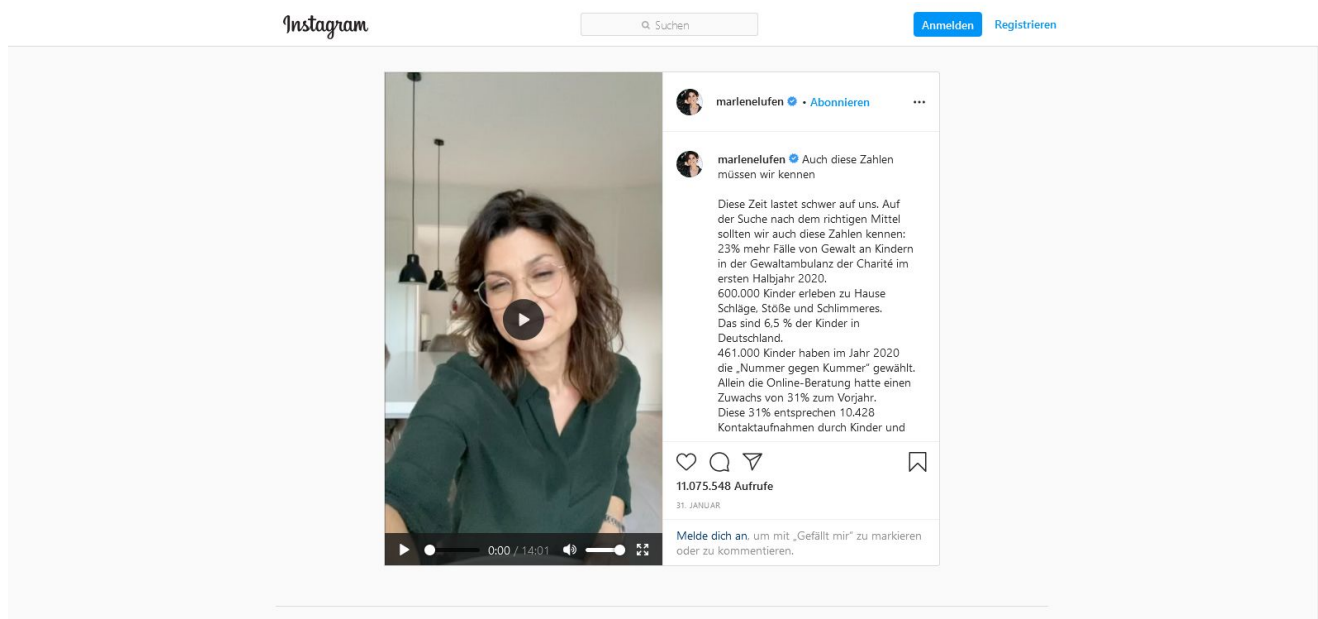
Instagram

Suchen

Anmelden Registrieren

marlenelufen • Abonnieren

marlenelufen Auch diese Zahlen müssen wir kennen

Diese Zeit lastet schwer auf uns. Auf der Suche nach dem richtigen Mittel sollten wir auch diese Zahlen kennen:
23% mehr Fälle von Gewalt an Kindern in der Gewaltambulanz der Charité im ersten Halbjahr 2020.
600.000 Kinder erleben zu Hause Schläge, Stöße und Schlimmeres.
Das sind 6,5 % der Kinder in Deutschland.
461.000 Kinder haben im Jahr 2020 die „Nummer gegen Kummer" gewählt.
Allein die Online-Beratung hatte einen Zuwachs von 31% zum Vorjahr.
Diese 31% entsprechen 10.428 Kontaktaufnahmen durch Kinder und

11.075.548 Aufrufe

31. JANUAR

Melde dich an, um mit „Gefällt mir" zu markieren oder zu kommentieren.

0:00 / 14:01